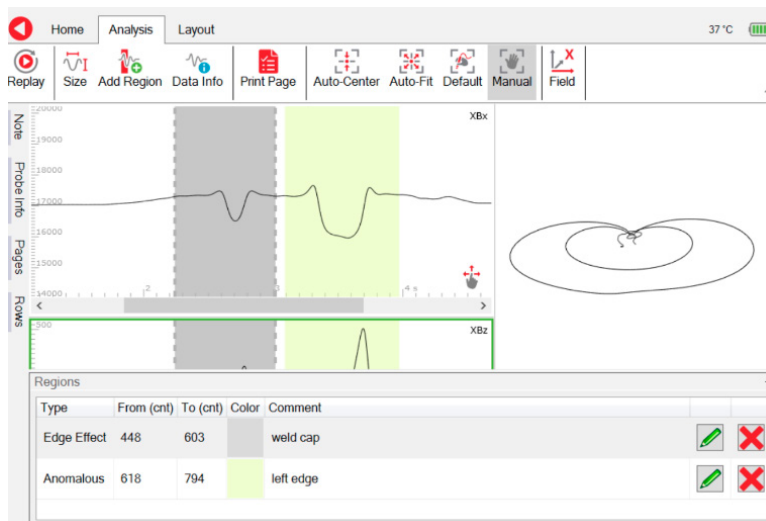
Home | Analysis | Layout | 37 °C

Replay | Size | Add Region | Data Info | Print Page | Auto-Center | Auto-Fit | Default | Manual | Field

Note | Probe Info | Pages | Rows

20000
19000
18000
17000
16000
15000
14000

XBx

2 | 3 | 4 s

300

XBz

Regions

| Type | From (cnt) | To (cnt) | Color | Comment |
|---|---|---|---|---|
| Edge Effect | 448 | 603 | | weld cap |
| Anomalous | 618 | 794 | | left edge |